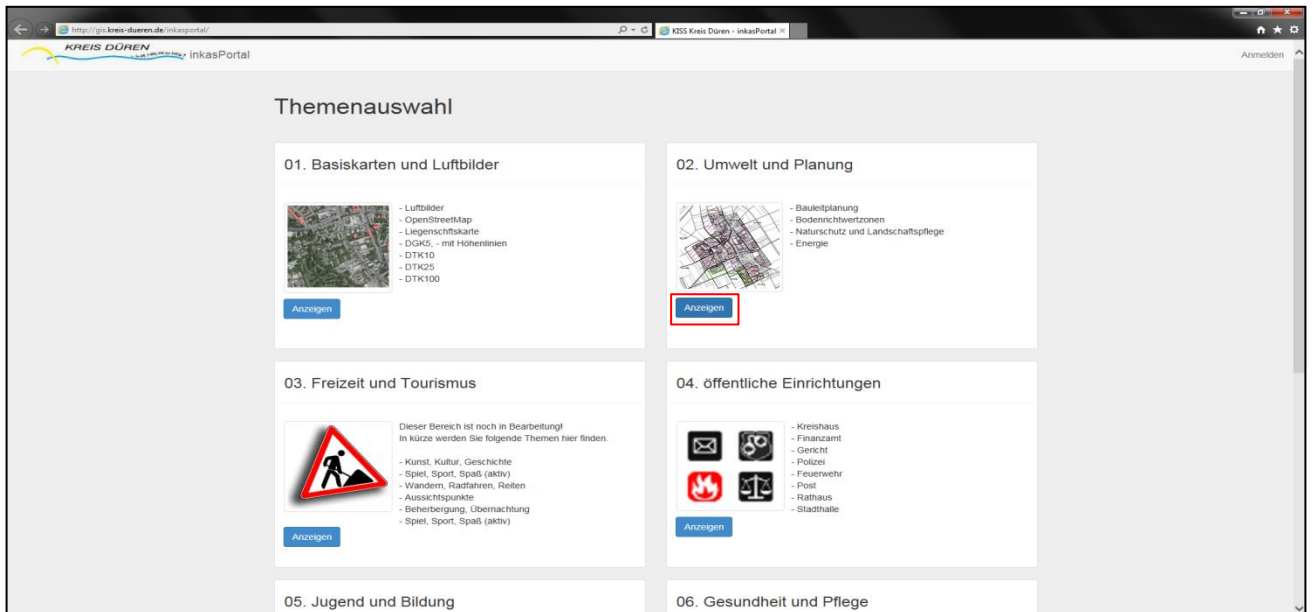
http://gis.kreis-dueren.de/inkasportal/

KISS Kreis Düren - inkasPortal ×

KREIS DÜREN inkasPortal

Anmelden

Themenauswahl

01. Basiskarten und Luftbilder

- Luftbilder
- OpenStreetMap
- Liegenschftskarte
- DGK5, - mit Höhenlinien
- DTK10
- DTK25
- DTK100

Anzeigen

02. Umwelt und Planung

- Bauleitplanung
- Bodenrichtwertzonen
- Naturschutz und Landschaftspflege
- Energie

Anzeigen

03. Freizeit und Tourismus

Dieser Bereich ist noch in Bearbeitung!
In kürze werden Sie folgende Themen hier finden.

- Kunst, Kultur, Geschichte
- Spiel, Sport, Spaß (aktiv)
- Wandern, Radfahren, Reiten
- Aussichtspunkte
- Beherbergung, Übernachtung
- Spiel, Sport, Spaß (aktiv)

Anzeigen

04. öffentliche Einrichtungen

- Kreishaus
- Finanzamt
- Gericht
- Polizei
- Feuerwehr
- Post
- Rathaus
- Stadthalle

Anzeigen

05. Jugend und Bildung

06. Gesundheit und Pflege